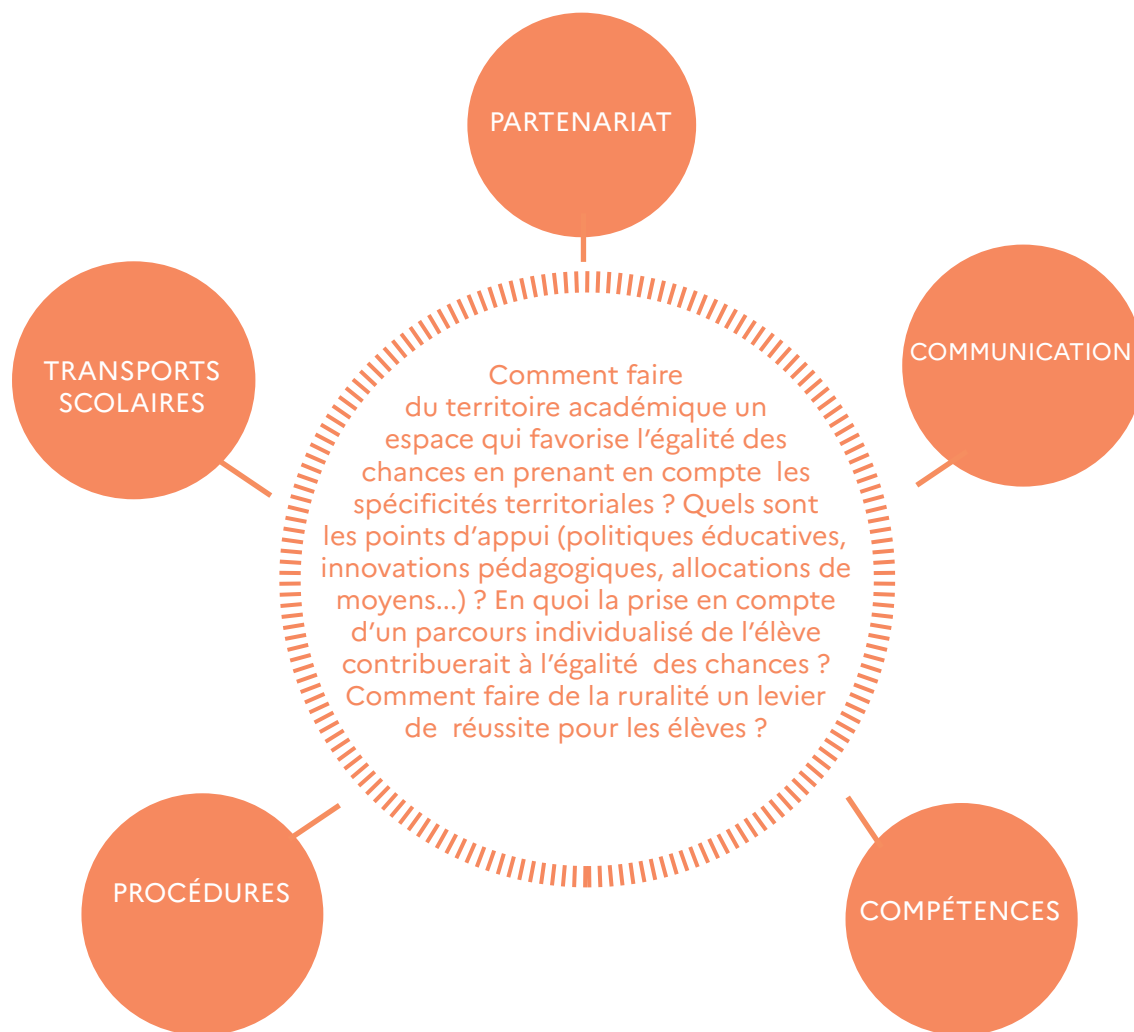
PARTENARIAT

TRANSPORTS SCOLAIRES

COMMUNICATION

Comment faire du territoire académique un espace qui favorise l'égalité des chances en prenant en compte les spécificités territoriales ? Quels sont les points d'appui (politiques éducatives, innovations pédagogiques, allocations de moyens...) ? En quoi la prise en compte d'un parcours individualisé de l'élève contribuerait à l'égalité des chances ? Comment faire de la ruralité un levier de réussite pour les élèves ?

PROCÉDURES

COMPÉTENCES